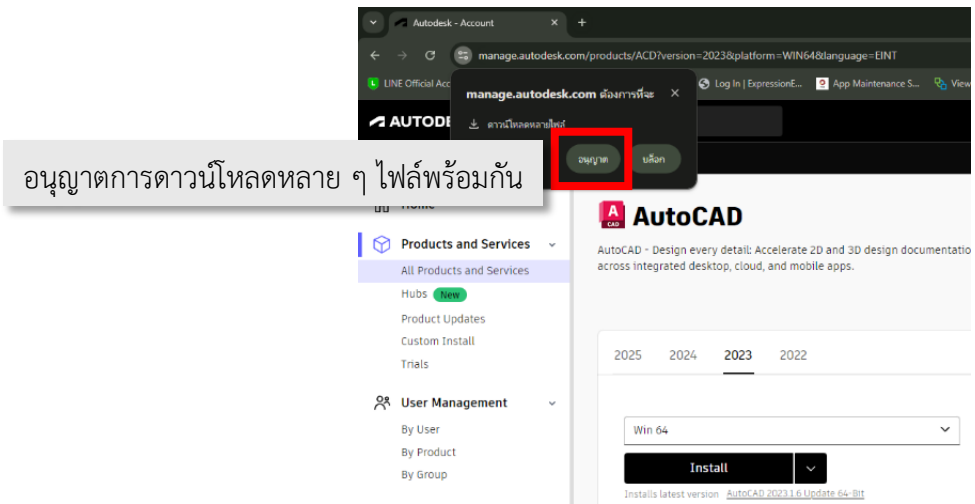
Autodesk - Account

manage.autodesk.com/products/ACD?version=2023&platform=WIN64&language=EINT

LINE Official Acc

Log In | ExpressionE...

App Maintenance S...

View

manage.autodesk.com ต้องการที่จะ

ดาวน์โหลดหลายไฟล์

อนุญาต

บล็อก

AUTODE

อนุญาตการดาวน์โหลดหลาย ๆ ไฟล์พร้อมกัน

Home

Products and Services

All Products and Services

Hubs New

Product Updates

Custom Install

Trials

User Management

By User

By Product

By Group

AutoCAD

AutoCAD - Design every detail: Accelerate 2D and 3D design documentation across integrated desktop, cloud, and mobile apps.

2025 2024 2023 2022

Win 64

Install

Installs latest version AutoCAD 2023.1.6 Update 64-Bit